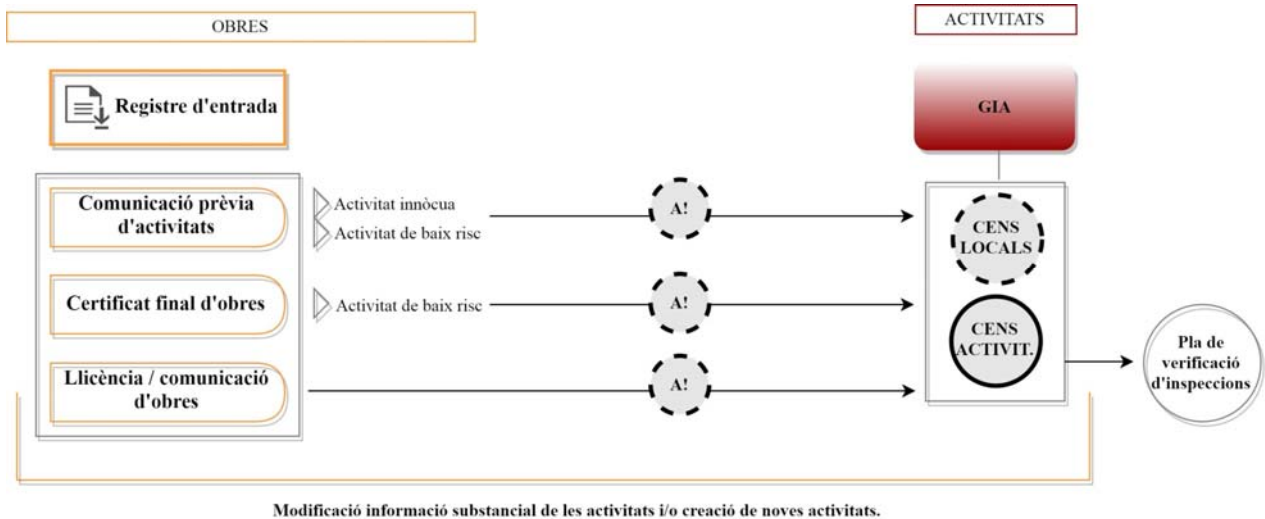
OBRES

ACTIVITATS

Registre d'entrada

GIA

Comunicació prèvia d'activitats

Activitat innòcua

Activitat de baix risc

A!

CENS LOCALS

Certificat final d'obres

Activitat de baix risc

A!

CENS ACTIVIT.

Llicència / comunicació d'obres

A!

Pla de verificació d'inspeccions

Modificació informació substancial de les activitats i/o creació de noves activitats.